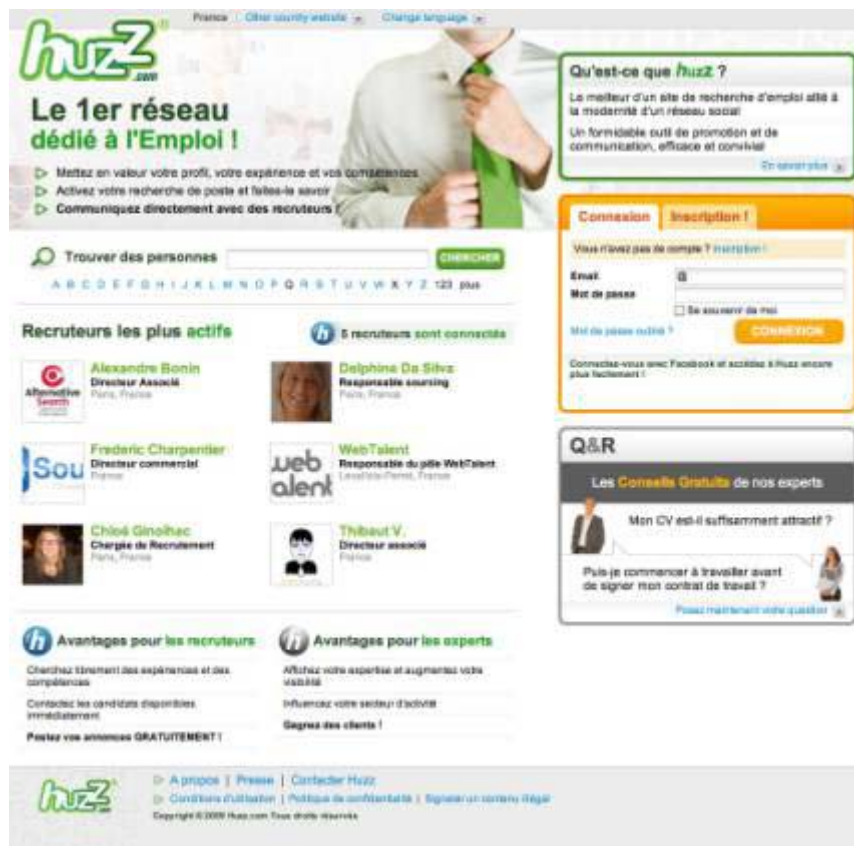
France Other country website Change language

huzz.com

Le 1er réseau dédié à l'Emploi !

Mettez en valeur votre profil, votre expérience et vos compétences
Activez votre recherche de poste et faites-le savoir
Communiquez directement avec des recruteurs

Qu'est-ce que huzz ?

Le meilleur d'un site de recherche d'emploi allié à la modernité d'un réseau social

Un formidable outil de promotion et de communication, efficace et convivial

En savoir plus

Connexion Inscription !

Vous n'avez pas de compte ? Inscription !

Email
Mot de passe
Se souvenir de moi
Mot de passe oublié ?
CONNEXION

Connectez-vous avec Facebook et accédez à Huzz encore plus facilement !

Trouver des personnes CHERCHER

A B C D E F G H I J K L M N O P Q R S T U V W X Y Z 123 plus

Recruteurs les plus actifs

5 recruteurs sont connectés

Alexandre Bonin
Directeur Associé
Paris, France

Delphine Da Silva
Responsable sourcing
Paris, France

Frederic Charpentier
Directeur commercial
France

WebTalent
Responsable du pôle WebTalent
Levallois-Perret, France

Chloé Ginolhac
Chargée de Recrutement
Paris, France

Thibaut V.
Directeur associé
France

Q&R

Les Conseils Gratuits de nos experts

Mon CV est-il suffisamment attractif ?

Puis-je commencer à travailler avant de signer mon contrat de travail ?

Posez maintenant votre question

Avantages pour les recruteurs

Cherchez finement des expériences et des compétences

Contactez les candidats disponibles immédiatement

Postez vos annonces GRATUITEMENT !

Avantages pour les experts

Affichez votre expertise et augmentez votre visibilité

Influencez votre secteur d'activité

Gagnez des clients !

huzz.com

A propos | Presse | Contacter Huzz
Conditions d'utilisation | Politique de confidentialité | Signaler un contenu illégal
Copyright © 2009 Huzz.com Tous droits réservés